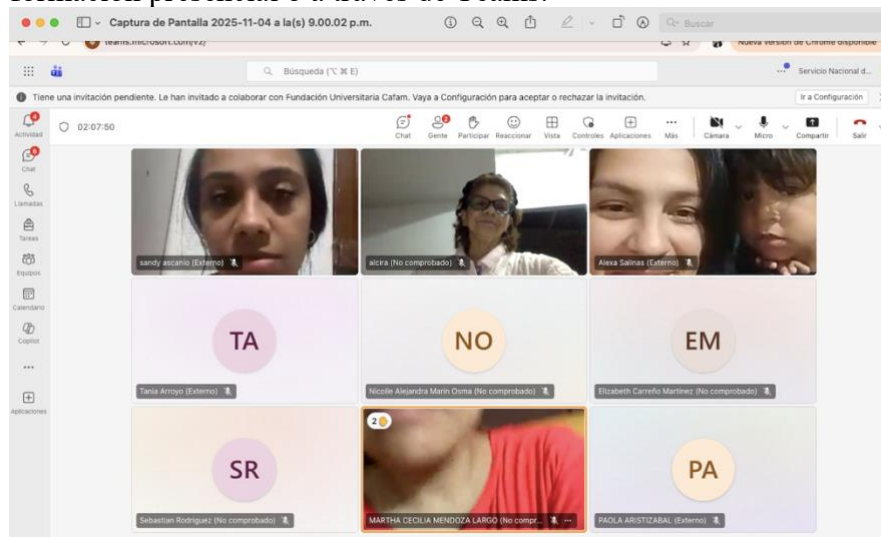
formación presencial o a través de Teams.

Captura de Pantalla 2025-11-04 a la(s) 9.00.02 p.m.

Buscar

teams.microsoft.com/v2/

Nueva versión de Chrome disponible

Búsqueda (⌥ ⌘ E)

Servicio Nacional d...

Tiene una invitación pendiente. Le han invitado a colaborar con Fundación Universitaria Cafam. Vaya a Configuración para aceptar o rechazar la invitación.

Ir a Configuración

Actividad

Chat

Llamadas

Tareas

Equipos

Calendario

Copilot

...

Aplicaciones

02:07:50

Chat Gente Participar Reaccionar Vista Controles Aplicaciones Más Cámara Micro Compartir Salir

sandy ascanio (Externo)

alcira (No comprobado)

Alexa Salinas (Externo)

TA

Tania Arroyo (Externo)

NO

Nicolle Alejandra Marin Osma (No comprobado)

EM

Elizabeth Carreño Martinez (No comprobado)

SR

Sebastian Rodriguez (No comprobado)

2

MARTHA CECILIA MENDOZA LARGO (No compr...

PA

PAOLA ARISTIZABAL (Externo)